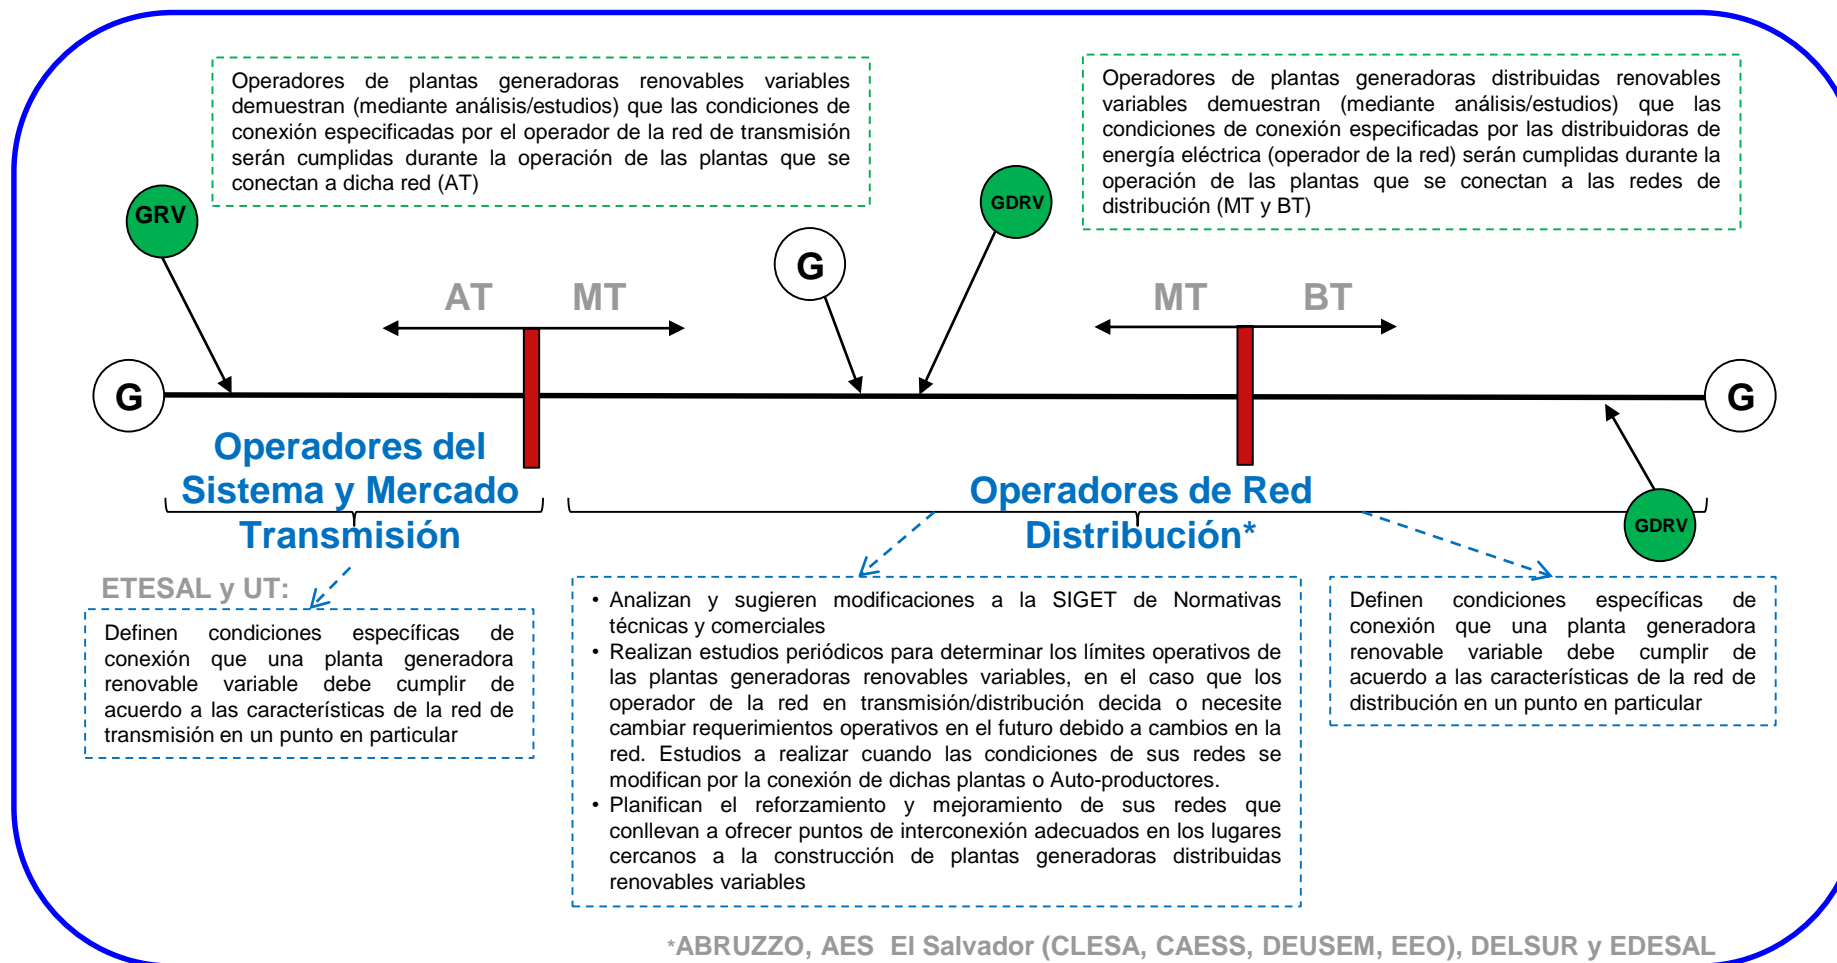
Operadores de plantas generadoras renovables variables demuestran (mediante análisis/estudios) que las condiciones de conexión especificadas por el operador de la red de transmisión serán cumplidas durante la operación de las plantas que se conectan a dicha red (AT)

Operadores de plantas generadoras distribuidas renovables variables demuestran (mediante análisis/estudios) que las condiciones de conexión especificadas por las distribuidoras de energía eléctrica (operador de la red) serán cumplidas durante la operación de las plantas que se conectan a las redes de distribución (MT y BT)

GRV

GDRV

G

AT

MT

MT

BT

G

G

Operadores del Sistema y Mercado Transmisión

Operadores de Red Distribución*

GDRV

ETESAL y UT:

Definen condiciones específicas de conexión que una planta generadora renovable variable debe cumplir de acuerdo a las características de la red de transmisión en un punto en particular

• Analizan y sugieren modificaciones a la SIGET de Normativas técnicas y comerciales
• Realizan estudios periódicos para determinar los límites operativos de las plantas generadoras renovables variables, en el caso que los operador de la red en transmisión/distribución decida o necesite cambiar requerimientos operativos en el futuro debido a cambios en la red. Estudios a realizar cuando las condiciones de sus redes se modifican por la conexión de dichas plantas o Auto-productores.
• Planifican el reforzamiento y mejoramiento de sus redes que conllevan a ofrecer puntos de interconexión adecuados en los lugares cercanos a la construcción de plantas generadoras distribuidas renovables variables

Definen condiciones específicas de conexión que una planta generadora renovable variable debe cumplir de acuerdo a las características de la red de distribución en un punto en particular

*ABRUZZO, AES El Salvador (CLESA, CAESS, DEUSEM, EEO), DELSUR y EDESAL